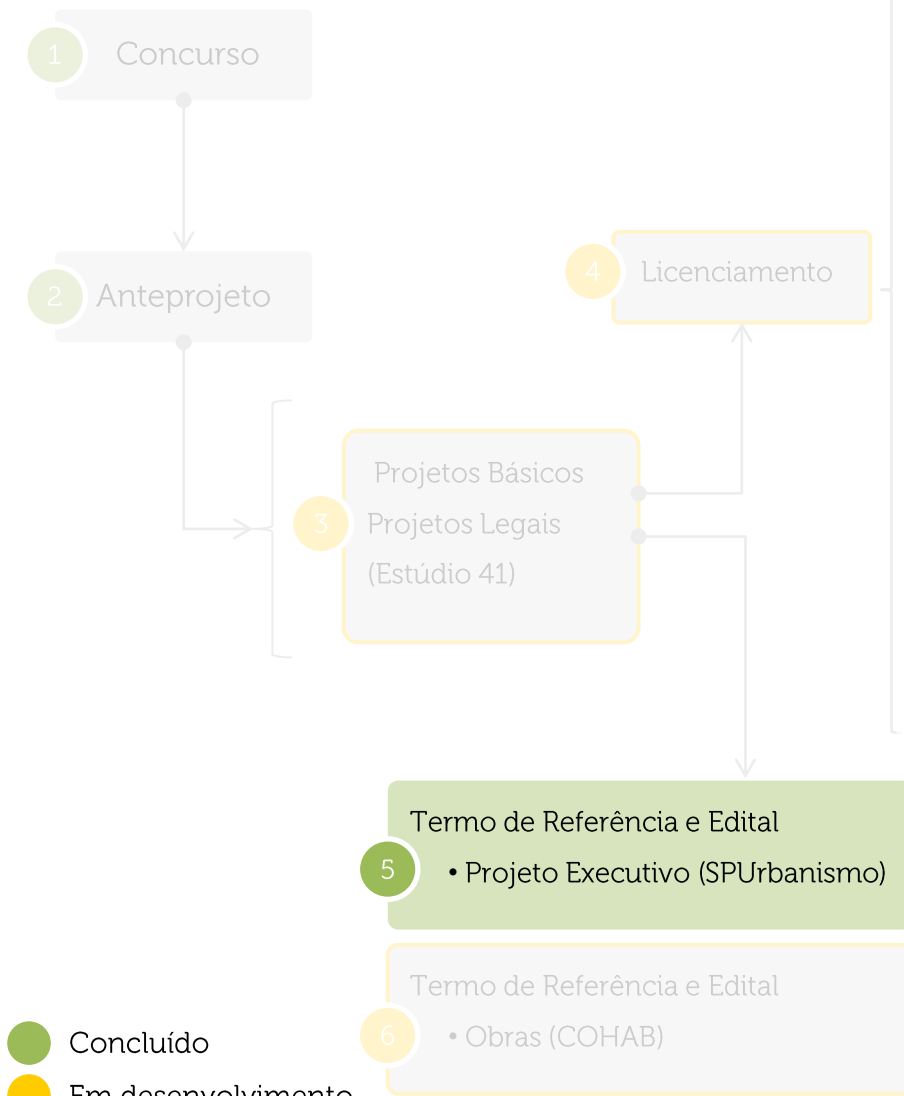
1 Concurso

2 Anteprojeto

4 Licenciamento

3 Projetos Básicos
Projetos Legais
(Estúdio 41)

5 Termo de Referência e Edital
• Projeto Executivo (SPUrbanismo)

6 Termo de Referência e Edital
• Obras (COHAB)

Concluído
Em desenvolvimento